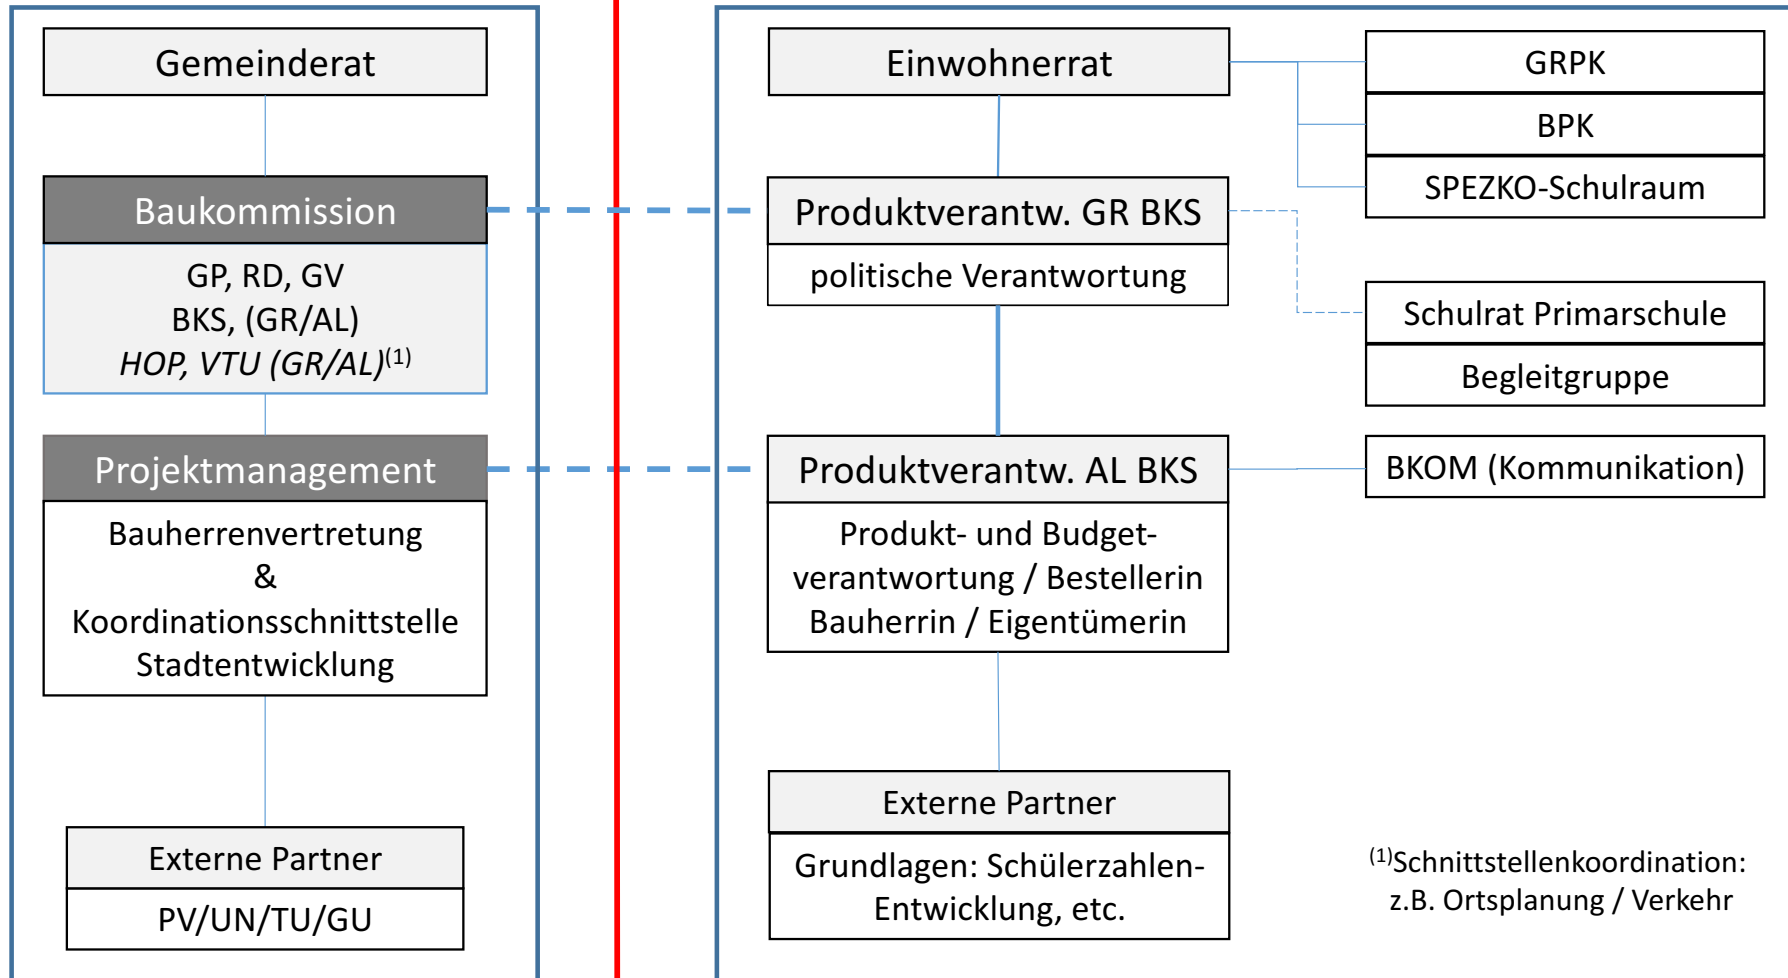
Gemeinderat

Baukommission

GP, RD, GV
BKS, (GR/AL)
*HOP, VTU (GR/AL)*$^{(1)}$

Projektmanagement

Bauherrenvertretung
&
Koordinationsschnittstelle
Stadtentwicklung

Externe Partner

PV/UN/TU/GU

Einwohnerrat

GRPK

BPK

SPEZKO-Schulraum

Produktverantw. GR BKS

politische Verantwortung

Schulrat Primarschule

Begleitgruppe

Produktverantw. AL BKS

BKOM (Kommunikation)

Produkt- und Budgetverantwortung / Bestellerin
Bauherrin / Eigentümerin

Externe Partner

Grundlagen: Schülerzahlen-Entwicklung, etc.

$^{(1)}$Schnittstellenkoordination:
z.B. Ortsplanung / Verkehr